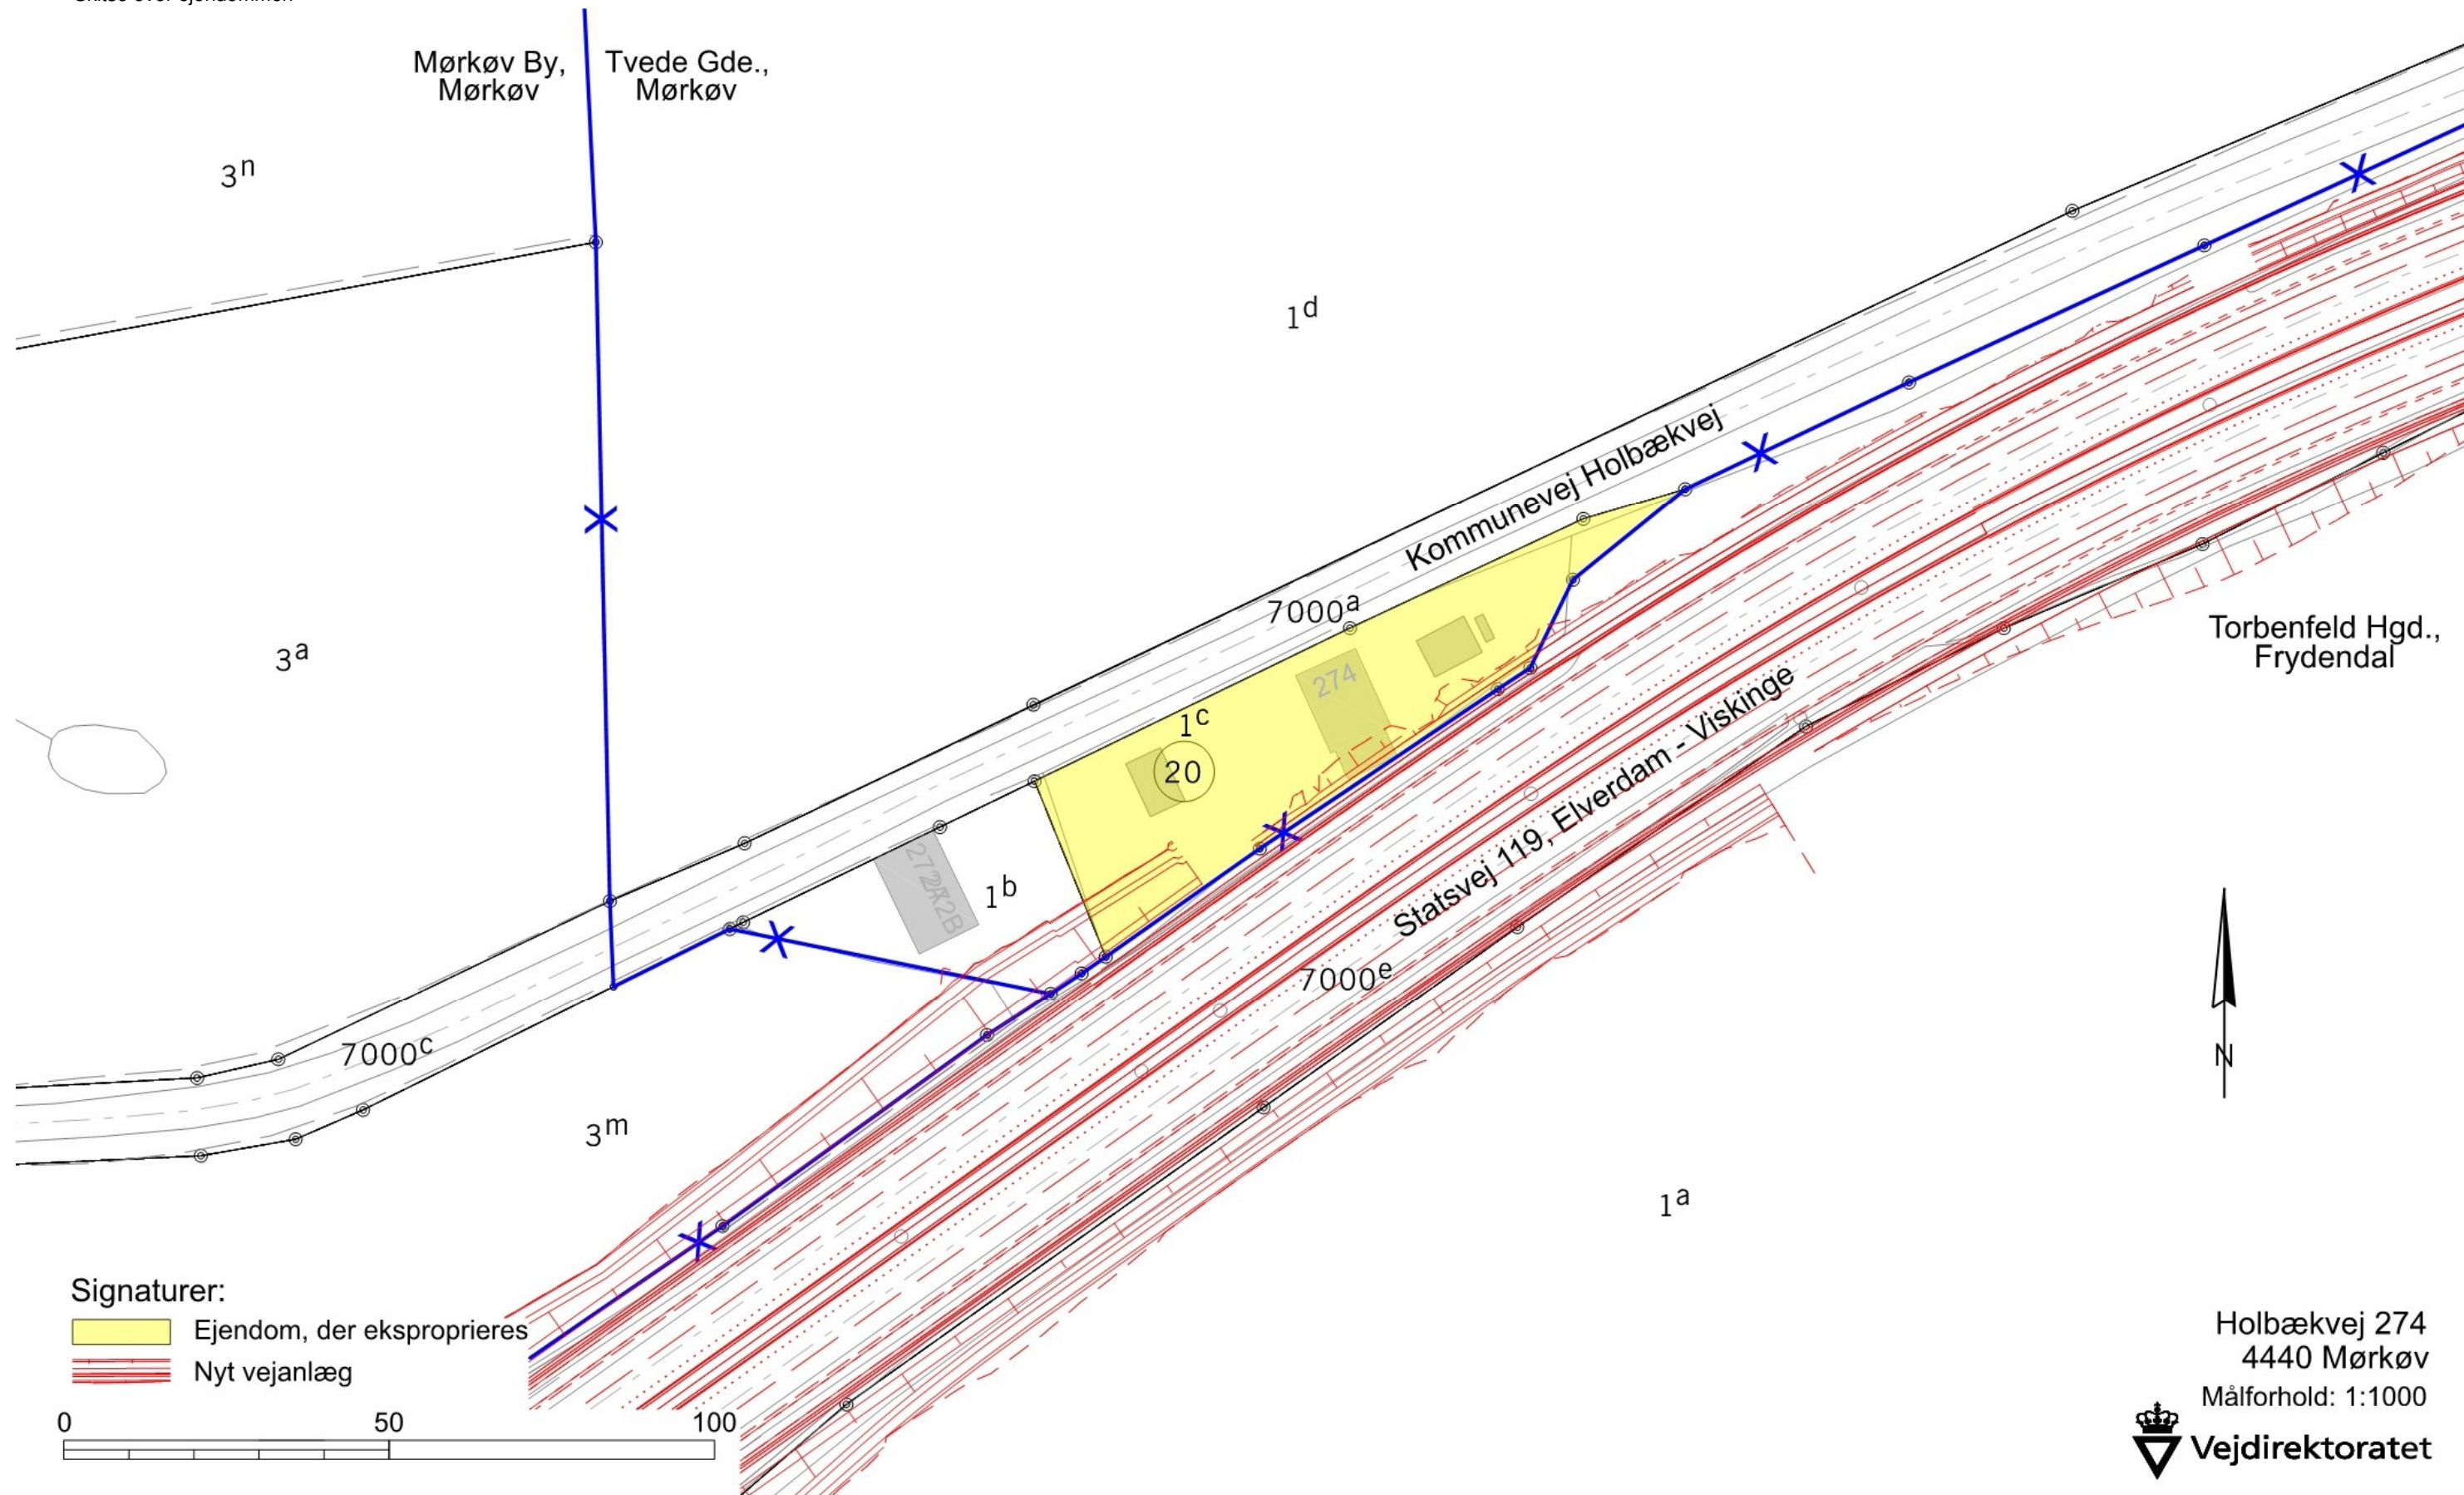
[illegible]

Mørkøv By, Mørkøv

Tvede Gde., Mørkøv

$3^n$

$1^d$

Kommunevej Holbækvej

$7000^a$

$3^a$

274

$1^c$

20

Torbenfeld Hgd., Frydendal

Statsvej 119, Elverdam - Viskinge

272A 272B

$1^b$

$7000^e$

$7000^c$

N

$3^m$

$1^a$

Signaturer:
Ejendom, der eksproprieres
Nyt vejanlæg

0 50 100

Holbækvej 274
4440 Mørkøv
Målforhold: 1:1000

Vejdirektoratet